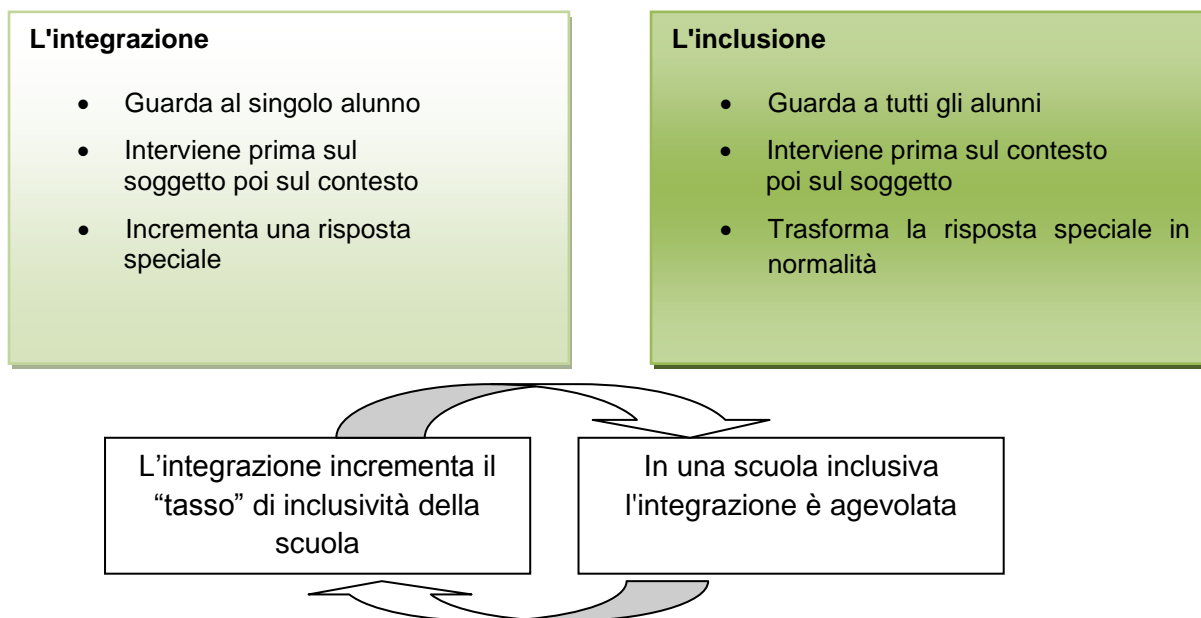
L'integrazione

- Guarda al singolo alunno
- Interviene prima sul soggetto poi sul contesto
- Incrementa una risposta speciale

L'inclusione

- Guarda a tutti gli alunni
- Interviene prima sul contesto poi sul soggetto
- Trasforma la risposta speciale in normalità

L'integrazione incrementa il "tasso" di inclusività della scuola

In una scuola inclusiva l'integrazione è agevolata